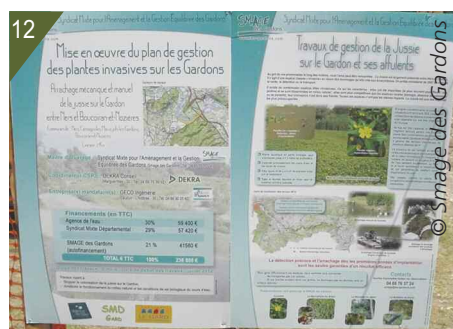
12

Syndicat Mixte pour l'Aménagement et la Gestion Equilibrée des Gardons

SMAGE

Syndicat Mixte pour l'Aménagement et la Gestion Equilibrée des Gardons

Mise en oeuvre du plan de gestion des plantes invasives sur les Gardons

Arrachage mécanique et manuel de la jussie sur le Gardon entre Ners et Boucoiran et Nozières

Maître d'ouvrage : Syndicat Mixte pour l'Aménagement et la Gestion Equilibrée des Gardons

Coordonnateur SPS : DEKRA

DEKRA

Entreprise titulaire : DECO

Financements (en TTC)

| | | |
|---|---|---|
| Agence de l'eau | 30% | 59 400 € |
| Syndicat Mixte Départemental | 29% | 57 420 € |
| SMAGE des Gardons (autofinancement) | 21 % | 41580 € |
| TOTAL € TTC | 100% | 198 000 € |

SMD Gard

Travaux de gestion de la Jussie sur le Gardon et ses affluents

Contacts

04 66 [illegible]

© Smage des Gardons